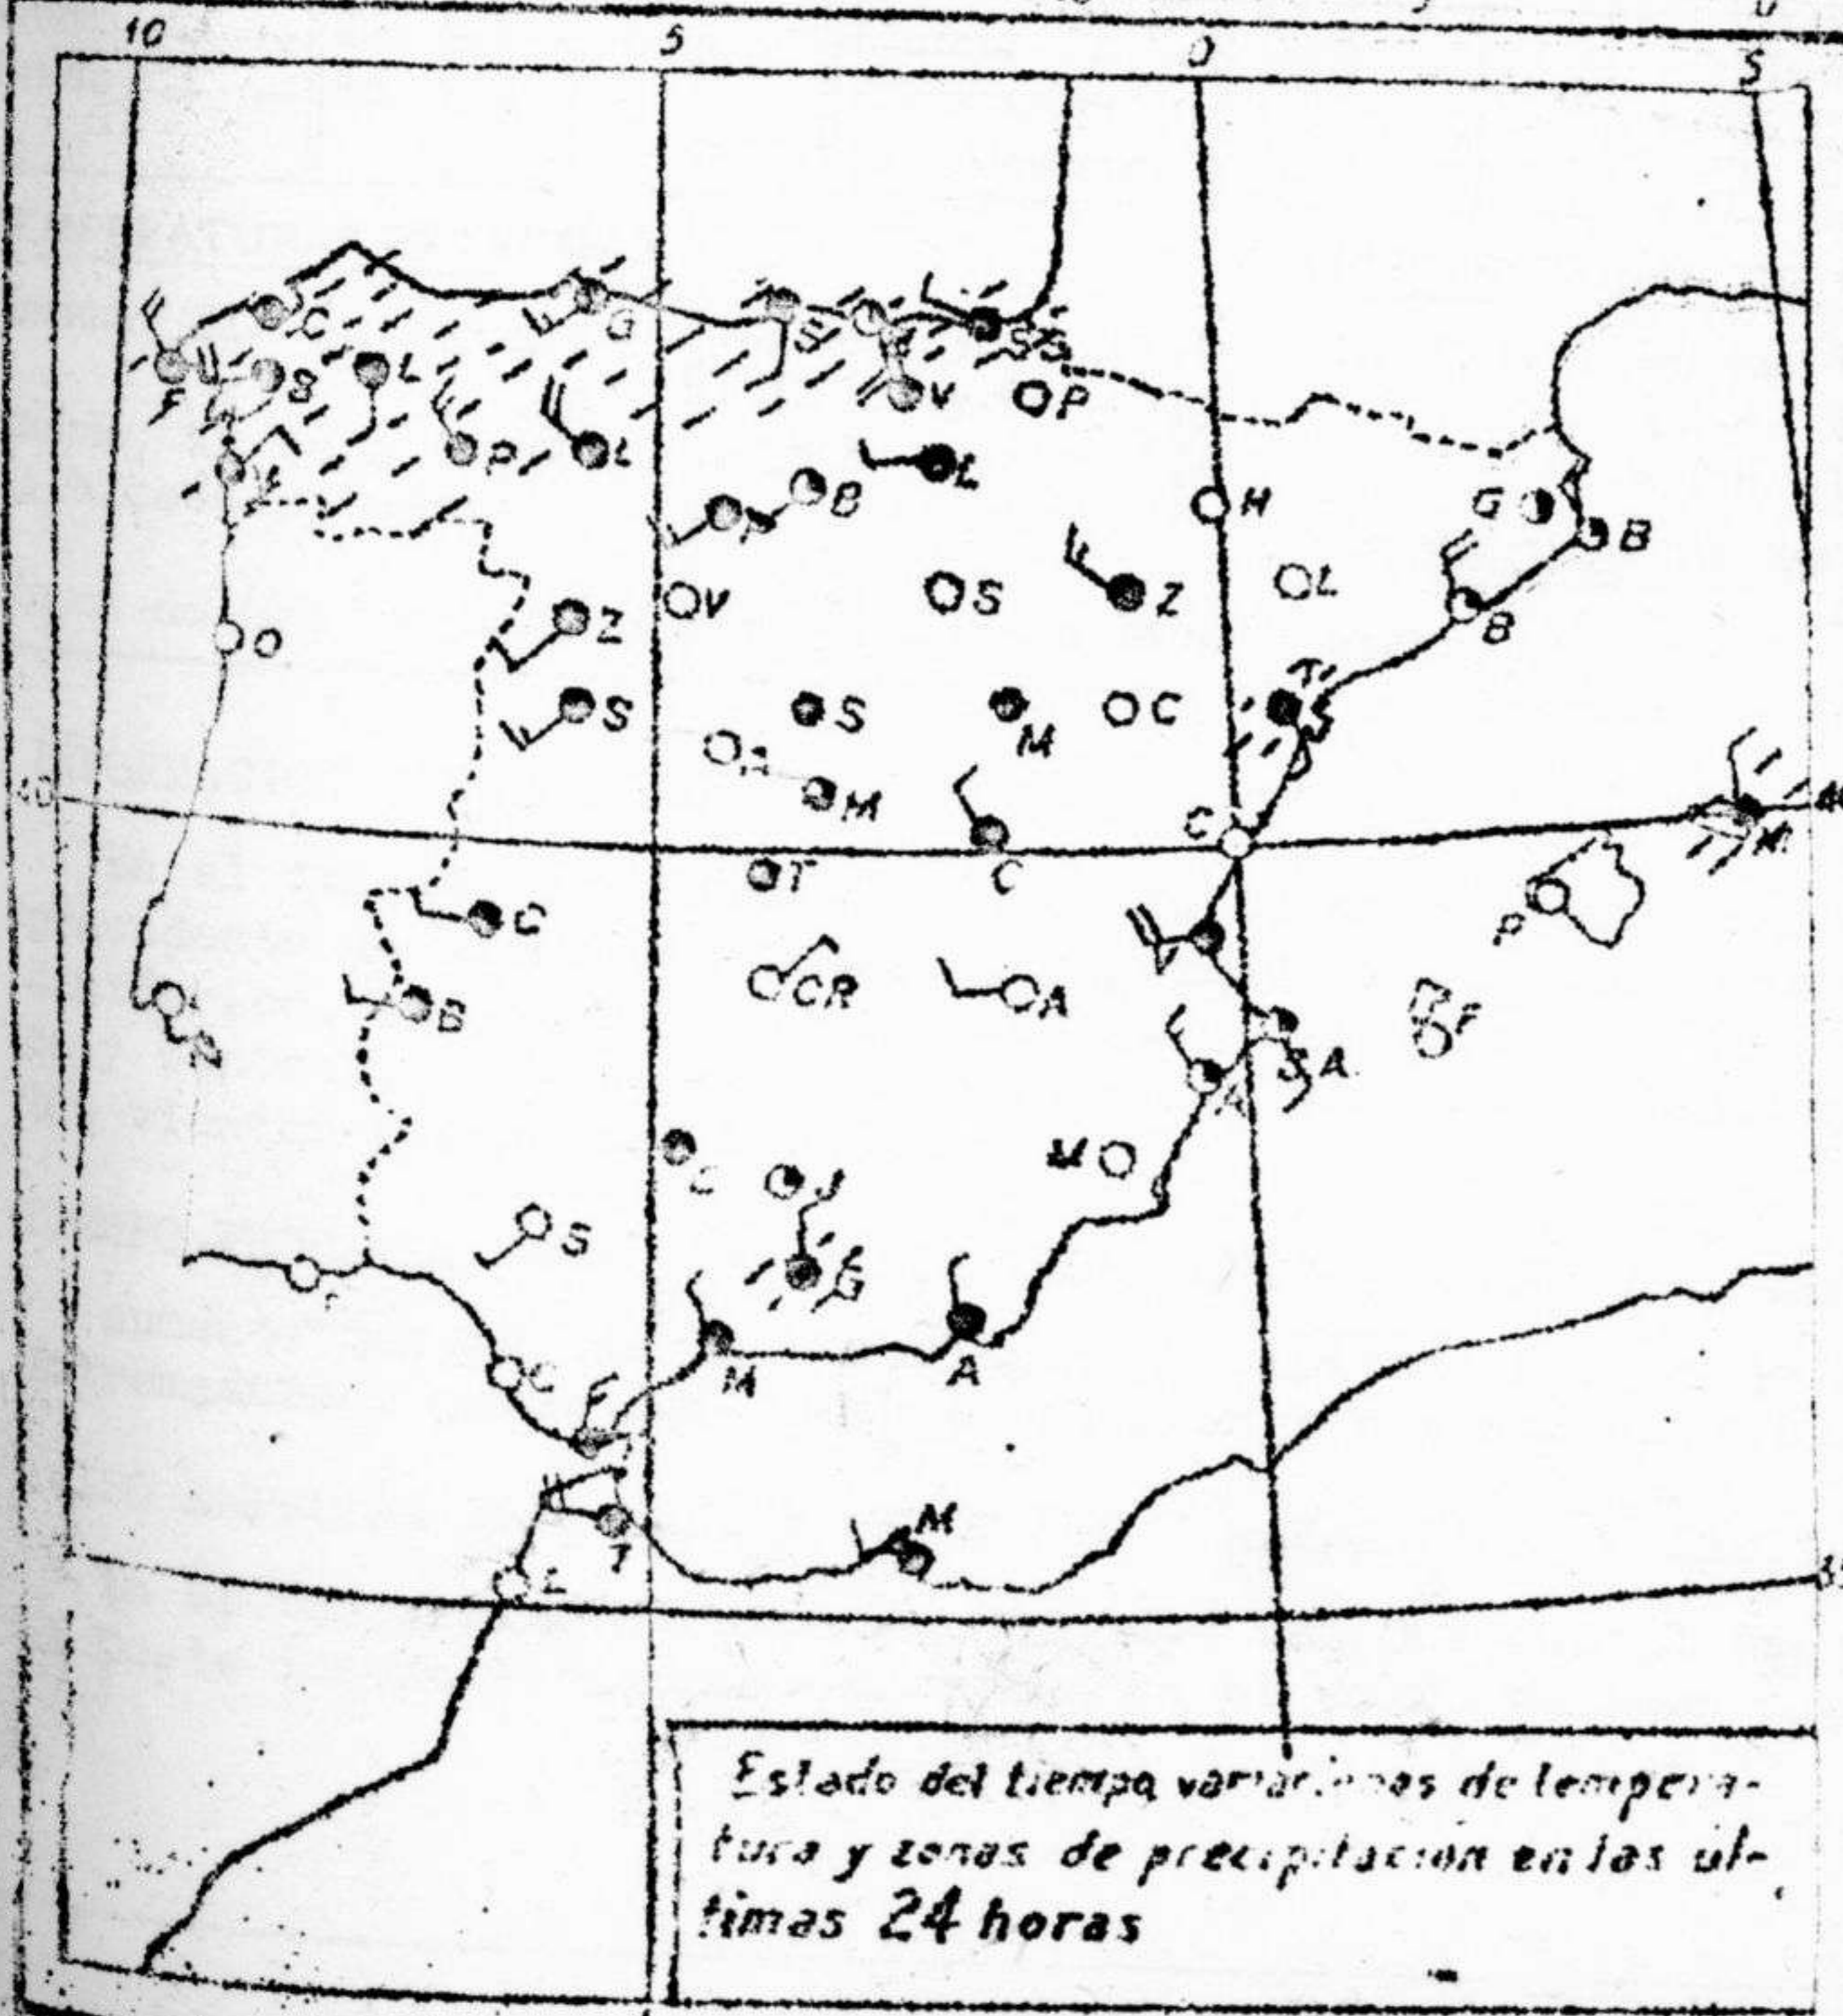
10
5
0
5
C
G
S
SS
F
S
L
V
P
P
L
L
B
H
G
B
Z
S
L
B
O
V
Z
Z
S
S
M
C
T
S
40
Oa
M
C
C
M
T
C
C
V
P
CR
A
B
SA.
F
A
M
C
J
S
G
C
M
A
C
F
T
M
L
35

Estado del tiempo var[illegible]nes de tempera-tura y zonas de precipitacion en las ultimas 24 horas